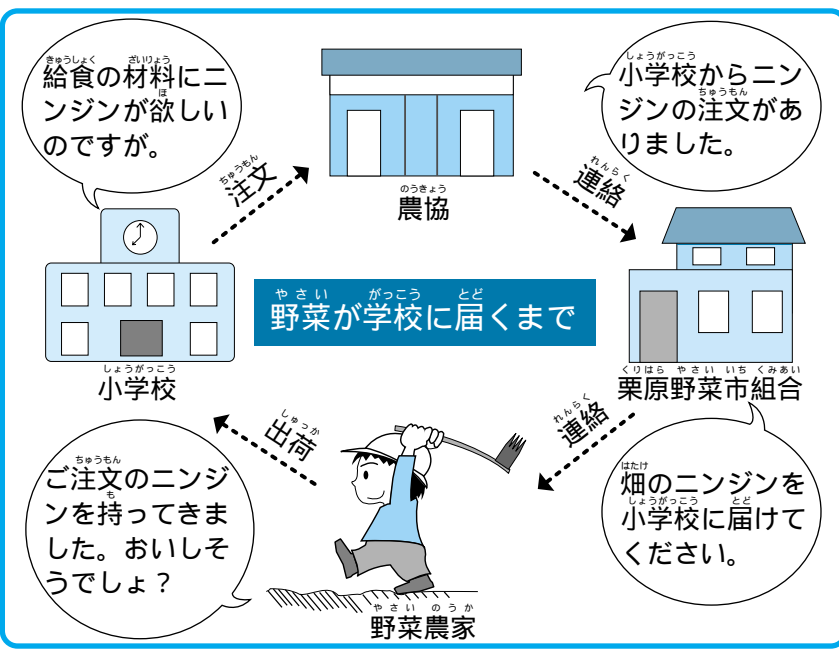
給食の材料にニンジンが欲しいのですが。

注文

農協

小学校からニンジンの注文がありました。

連絡

野菜が学校に届くまで

小学校

栗原野菜市組合

出荷

連絡

ご注文のニンジンを持ってきました。おいしそうでしょ？

畑のニンジンを小学校に届けてください。

野菜農家